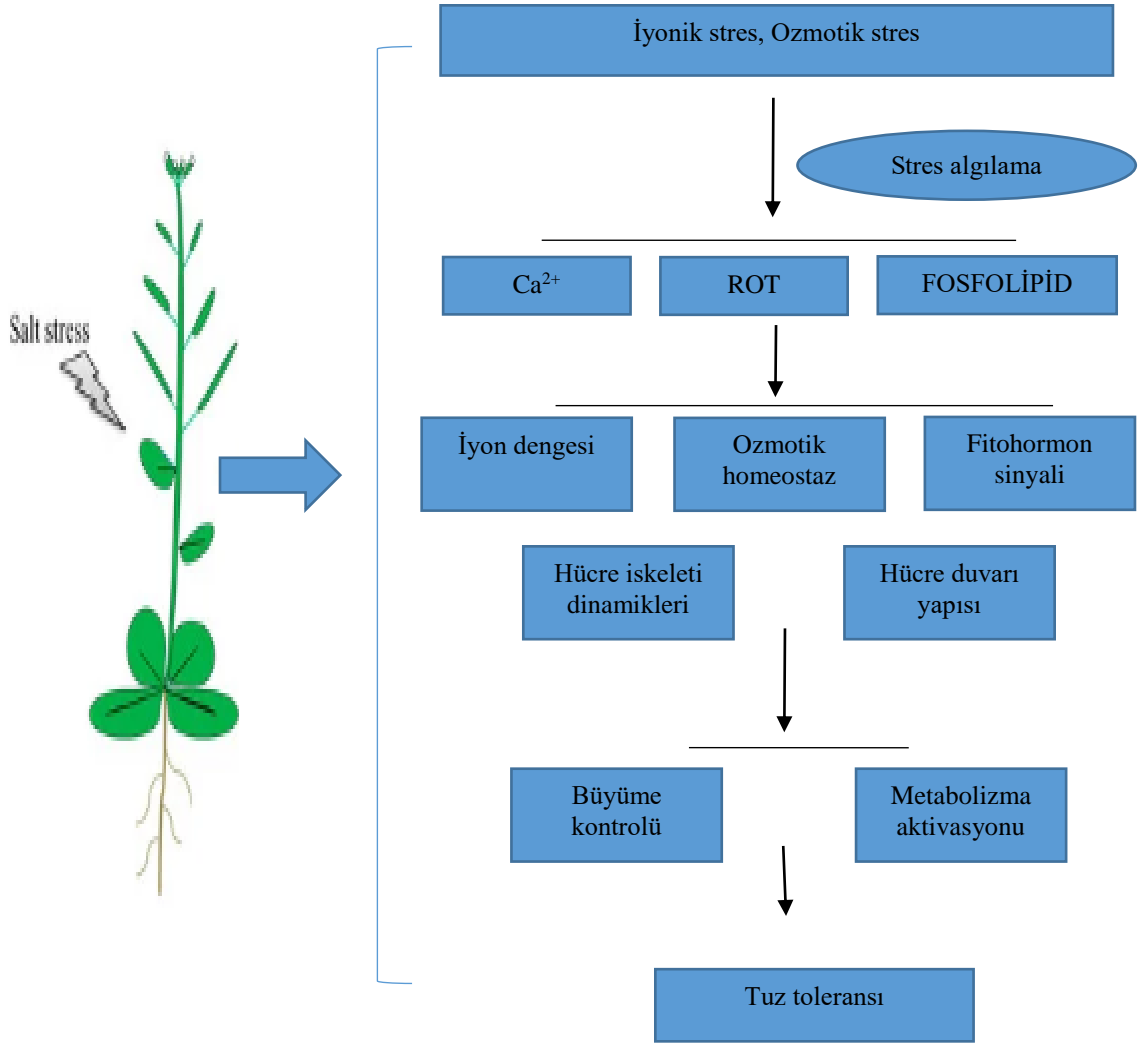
Salt stress

İyonik stres, Ozmotik stres

Stres algılama

$Ca^{2+}$

ROT

FOSFOLİPİD

İyon dengesi

Ozmotik homeostaz

Fitohormon sinyali

Hücre iskeleti dinamikleri

Hücre duvarı yapısı

Büyüme kontrolü

Metabolizma aktivasyonu

Tuz toleransı